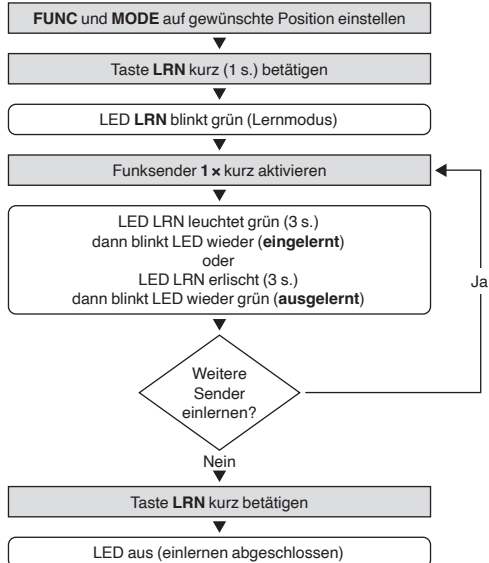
FUNC und MODE auf gewünschte Position einstellen

Taste LRN kurz (1 s.) betätigen

LED LRN blinkt grün (Lernmodus)

Funksender 1 × kurz aktivieren

LED LRN leuchtet grün (3 s.)
dann blinkt LED wieder (eingelernt)
oder
LED LRN erlischt (3 s.)
dann blinkt LED wieder grün (ausgelernt)

Weitere Sender einlernen?

Ja

Nein

Taste LRN kurz betätigen

LED aus (einlernen abgeschlossen)